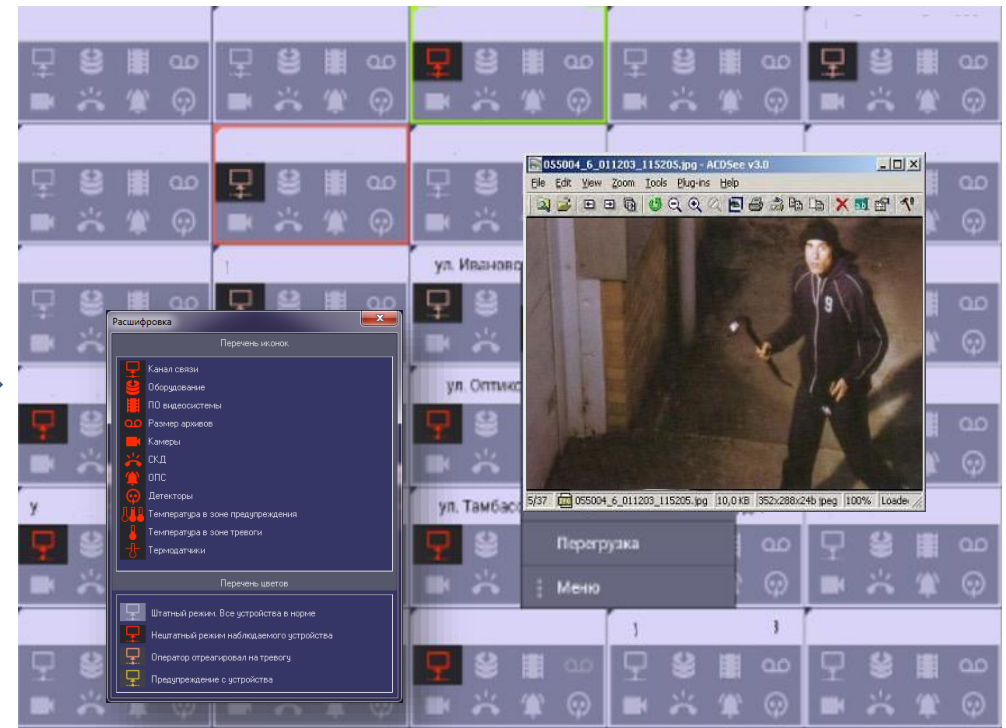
ул. Ивановс

Расшифровка

Перечень иконок

Канал связи
Оборудование
ПО видеосистемы
Размер архивов
Камеры
СКД
ОПС
Детекторы
Температура в зоне предупреждения
Температура в зоне тревоги
Термодатчики

Перечень цветов

Штатный режим. Все устройства в норме
Нештатный режим наблюдаемого устройства
Оператор отреагировал на тревогу
Предупреждение с устройства

ул. Оптико

у

ул. Тамбас

055004_6_011203_115205.jpg - ACDSee v3.0

File Edit View Zoom Tools Plug-ins Help

5/37 055004_6_011203_115205.jpg 10,0 KB 352x288x24b jpeg 100% Loade

Перегрузка

Меню